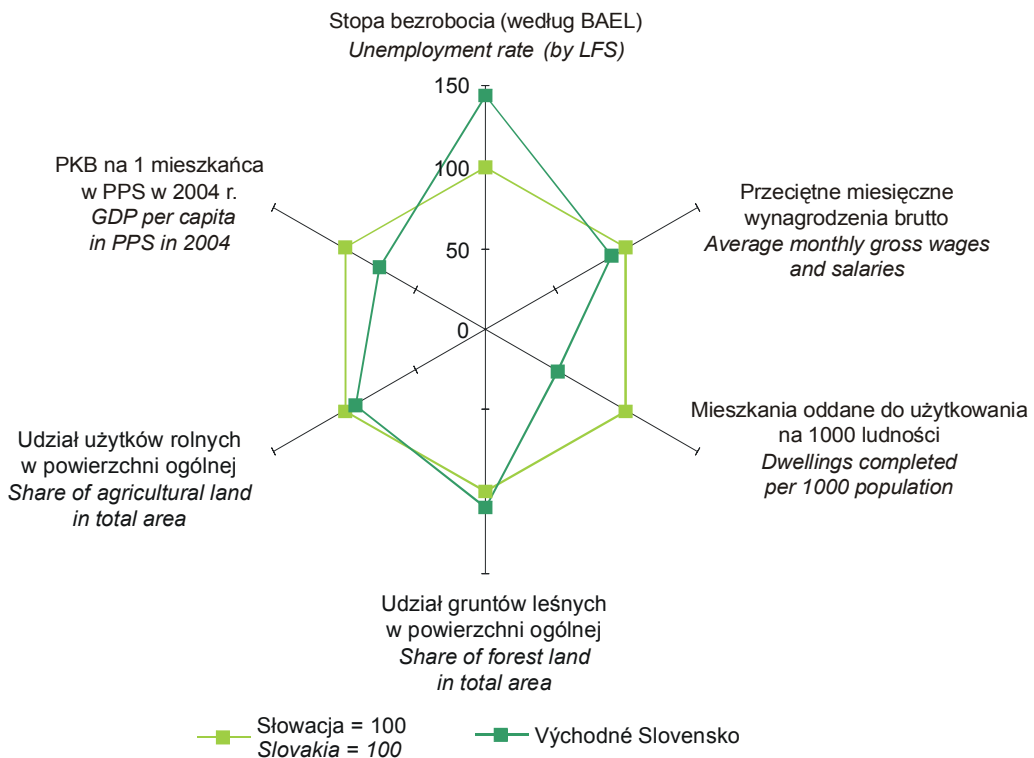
Stopa bezrobocia (według BAEL)
*Unemployment rate (by LFS)*

150
100
50
0

Przeciętne miesięczne wynagrodzenia brutto
*Average monthly gross wages and salaries*

Mieszkania oddane do użytkowania na 1000 ludności
*Dwellings completed per 1000 population*

Udział gruntów leśnych w powierzchni ogólnej
*Share of forest land in total area*

Udział użytków rolnych w powierzchni ogólnej
*Share of agricultural land in total area*

PKB na 1 mieszkańca w PPS w 2004 r.
*GDP per capita in PPS in 2004*

Słowacja = 100
*Slovakia = 100*

Východné Slovensko